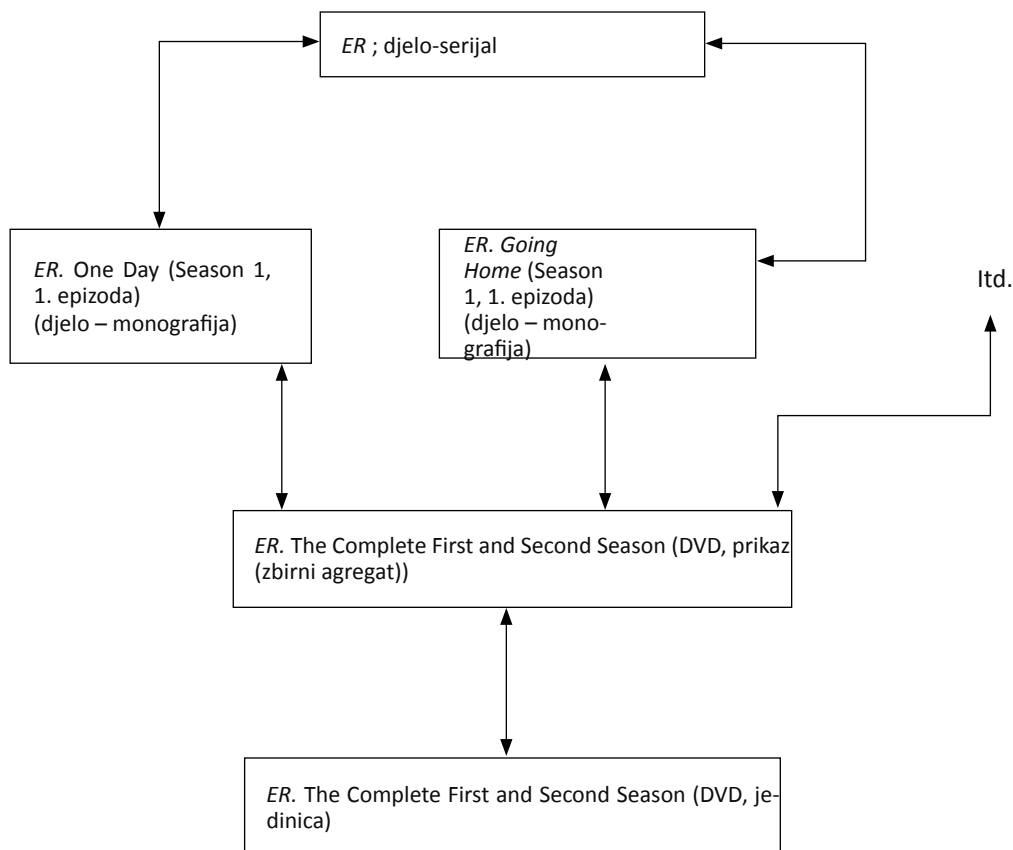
*ER* ; djelo-serijal

*ER.* One Day (Season 1, 1. epizoda) (djelo – monografija)

*ER. Going Home* (Season 1, 1. epizoda) (djelo – monografija)

Itd.

*ER.* The Complete First and Second Season (DVD, prikaz (zbirni agregat))

*ER.* The Complete First and Second Season (DVD, jedinica)